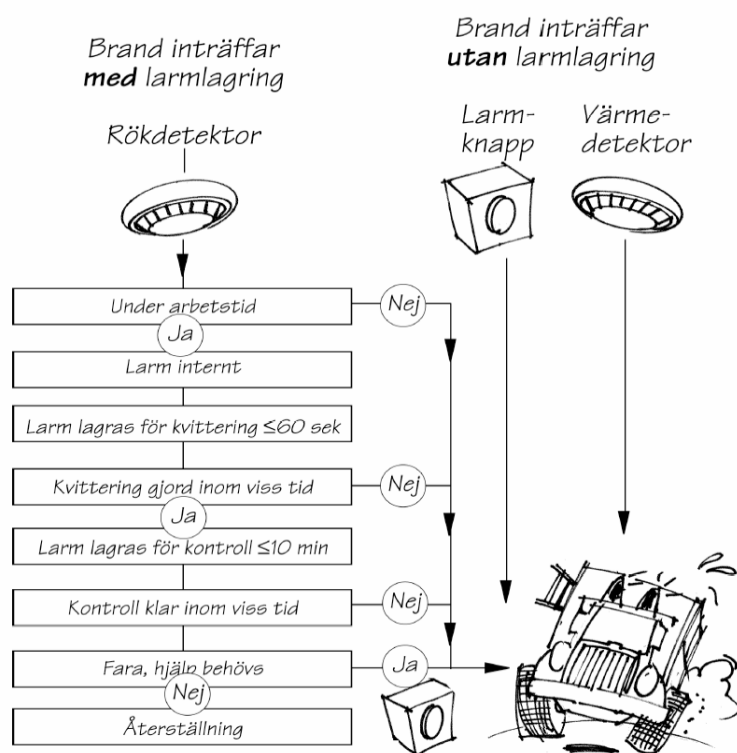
Brand inträffar
**med** larmlagring

Rökdetektor

Brand inträffar
**utan** larmlagring

Larm-
knapp

Värme-
detektor

Under arbetstid

Nej

Ja

Larm internt

Larm lagras för kvittering ≤60 sek

Kvittering gjord inom viss tid

Nej

Ja

Larm lagras för kontroll ≤10 min

Kontroll klar inom viss tid

Nej

Fara, hjälp behövs

Ja

Nej

Återställning